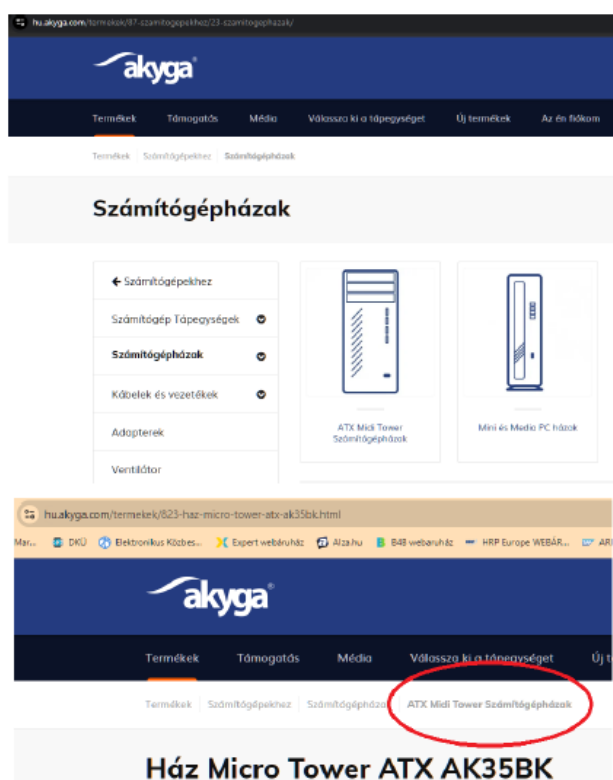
hu.akyga.com/termekek/87-szamitogepekhez/23-szamitogephazak/

akyga

Termékek Támogatás Média Válassza ki a tápegységet Új termékek Az én fiókom

Termékek | Számítógépekhez | Számítógépházak

Számítógépházak

← Számítógépekhez

Számítógép Tápegységek

Számítógépházak

Kábelek és vezetékek

Adapterek

Ventilátor

ATX Midi Tower Számítógépházak

Mini és Media PC házak

hu.akyga.com/termekek/823-haz-micro-tower-atx-ak35bk.html

Mar... DKÜ Elektronikus Közbes... Expert webáruház Alza.hu B48 webaruház HRP Europe WEBÁR... ARI

akyga

Termékek Támogatás Média Válassza ki a tápegységet Új t

Termékek | Számítógépekhez | Számítógépházak | ATX Midi Tower Számítógépházak

Ház Micro Tower ATX AK35BK